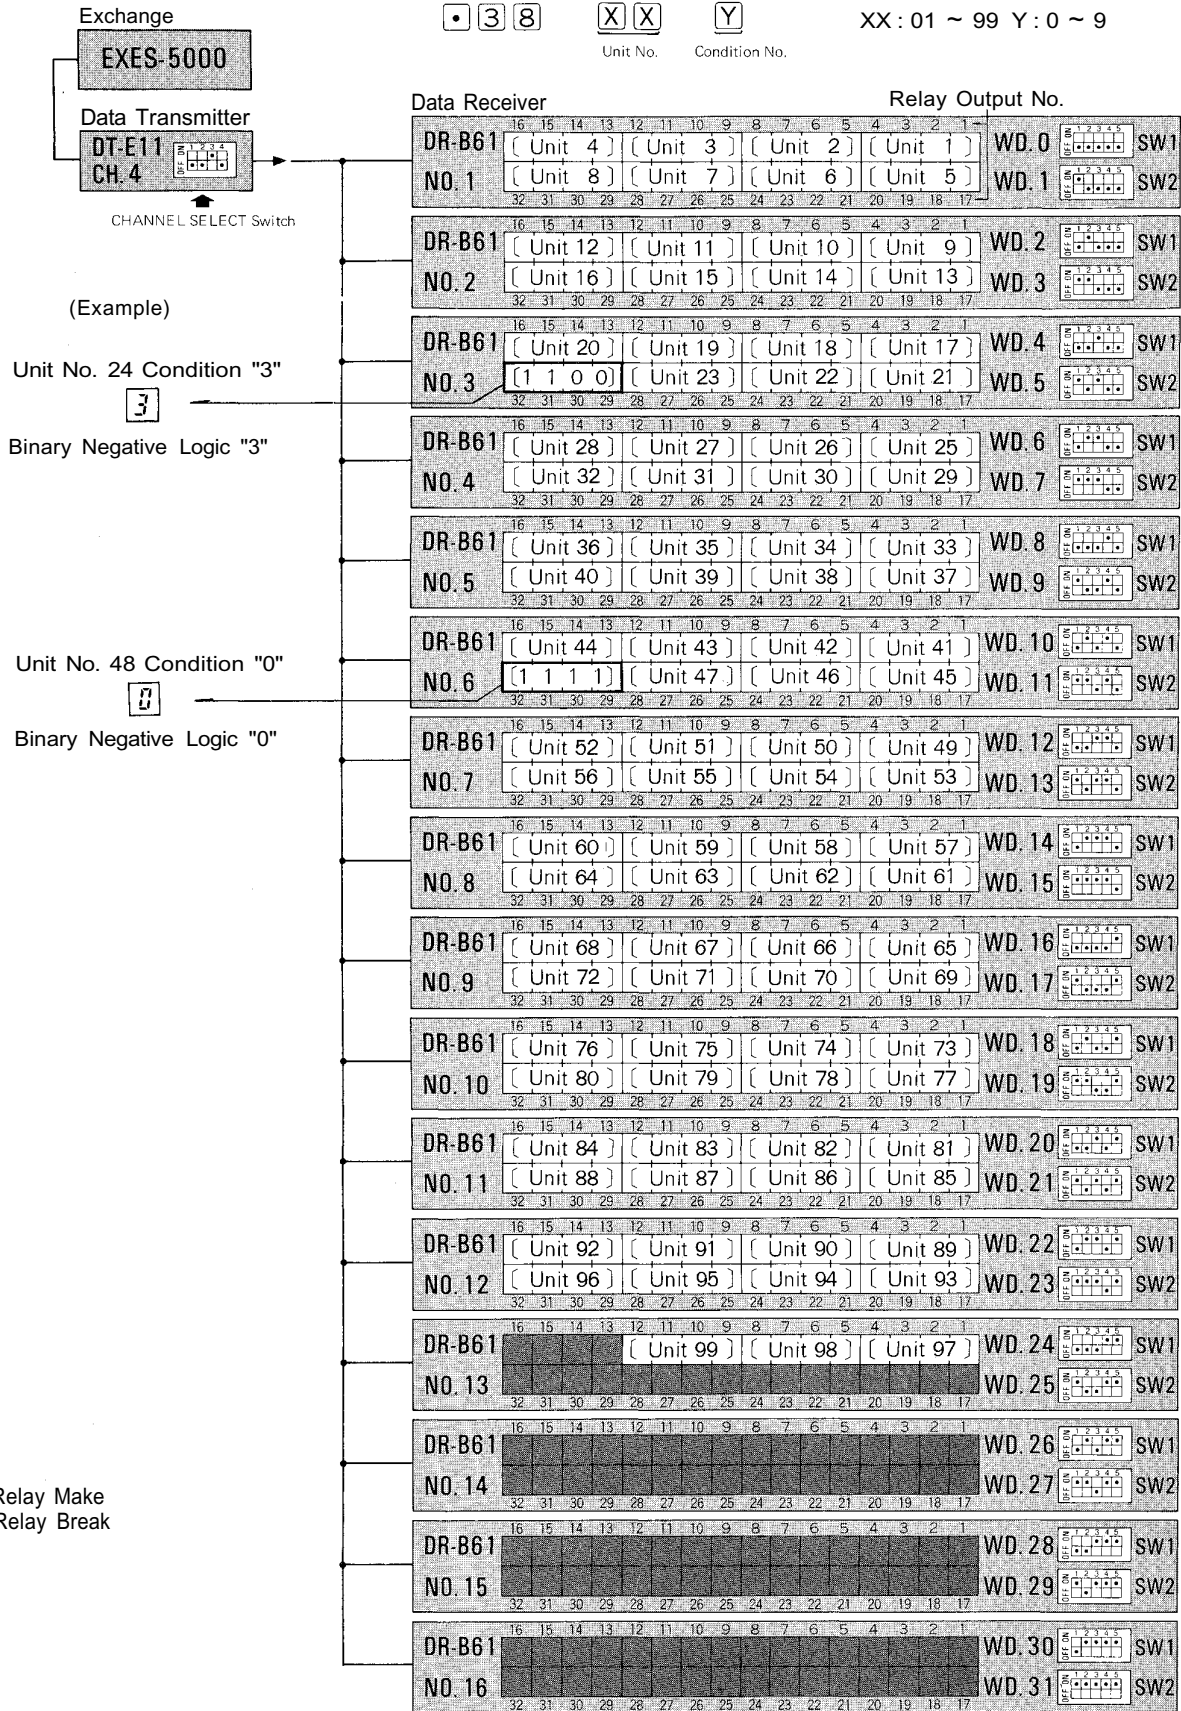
Exchange
EXES-5000

Data Transmitter
DT-E11 CH. 4
OFF ON 1 2 3 4
CHANNEL SELECT Switch

$\boxed{\cdot}\boxed{3}\boxed{8}$ $\boxed{X}\boxed{X}$ $\boxed{Y}$ XX : 01 ~ 99 Y : 0 ~ 9
Unit No. Condition No.

Data Receiver
Relay Output No.

| | 16 15 14 13 | 12 11 10 9 | 8 7 6 5 | 4 3 2 1 | | |
|---|---|---|---|---|---|---|
| DR-B61 | Unit 4 | Unit 3 | Unit 2 | Unit 1 | WD. 0 | SW1 |
| NO. 1 | Unit 8 | Unit 7 | Unit 6 | Unit 5 | WD. 1 | SW2 |
| | 32 31 30 29 | 28 27 26 25 | 24 23 22 21 | 20 19 18 17 | | |
| DR-B61 | Unit 12 | Unit 11 | Unit 10 | Unit 9 | WD. 2 | SW1 |
| NO. 2 | Unit 16 | Unit 15 | Unit 14 | Unit 13 | WD. 3 | SW2 |
| DR-B61 | Unit 20 | Unit 19 | Unit 18 | Unit 17 | WD. 4 | SW1 |
| NO. 3 | 1 1 0 0 | Unit 23 | Unit 22 | Unit 21 | WD. 5 | SW2 |
| DR-B61 | Unit 28 | Unit 27 | Unit 26 | Unit 25 | WD. 6 | SW1 |
| NO. 4 | Unit 32 | Unit 31 | Unit 30 | Unit 29 | WD. 7 | SW2 |
| DR-B61 | Unit 36 | Unit 35 | Unit 34 | Unit 33 | WD. 8 | SW1 |
| NO. 5 | Unit 40 | Unit 39 | Unit 38 | Unit 37 | WD. 9 | SW2 |
| DR-B61 | Unit 44 | Unit 43 | Unit 42 | Unit 41 | WD. 10 | SW1 |
| NO. 6 | 1 1 1 1 | Unit 47 | Unit 46 | Unit 45 | WD. 11 | SW2 |
| DR-B61 | Unit 52 | Unit 51 | Unit 50 | Unit 49 | WD. 12 | SW1 |
| NO. 7 | Unit 56 | Unit 55 | Unit 54 | Unit 53 | WD. 13 | SW2 |
| DR-B61 | Unit 60 | Unit 59 | Unit 58 | Unit 57 | WD. 14 | SW1 |
| NO. 8 | Unit 64 | Unit 63 | Unit 62 | Unit 61 | WD. 15 | SW2 |
| DR-B61 | Unit 68 | Unit 67 | Unit 66 | Unit 65 | WD. 16 | SW1 |
| NO. 9 | Unit 72 | Unit 71 | Unit 70 | Unit 69 | WD. 17 | SW2 |
| DR-B61 | Unit 76 | Unit 75 | Unit 74 | Unit 73 | WD. 18 | SW1 |
| NO. 10 | Unit 80 | Unit 79 | Unit 78 | Unit 77 | WD. 19 | SW2 |
| DR-B61 | Unit 84 | Unit 83 | Unit 82 | Unit 81 | WD. 20 | SW1 |
| NO. 11 | Unit 88 | Unit 87 | Unit 86 | Unit 85 | WD. 21 | SW2 |
| DR-B61 | Unit 92 | Unit 91 | Unit 90 | Unit 89 | WD. 22 | SW1 |
| NO. 12 | Unit 96 | Unit 95 | Unit 94 | Unit 93 | WD. 23 | SW2 |
| DR-B61 | | Unit 99 | Unit 98 | Unit 97 | WD. 24 | SW1 |
| NO. 13 | | | | | WD. 25 | SW2 |
| DR-B61 | | | | | WD. 26 | SW1 |
| NO. 14 | | | | | WD. 27 | SW2 |
| DR-B61 | | | | | WD. 28 | SW1 |
| NO. 15 | | | | | WD. 29 | SW2 |
| DR-B61 | | | | | WD. 30 | SW1 |
| NO. 16 | | | | | WD. 31 | SW2 |

OFF ON 1 2 3 4 5

(Example)

Unit No. 24 Condition "3"
3
Binary Negative Logic "3"

Unit No. 48 Condition "0"
0
Binary Negative Logic "0"

Relay Make
Relay Break